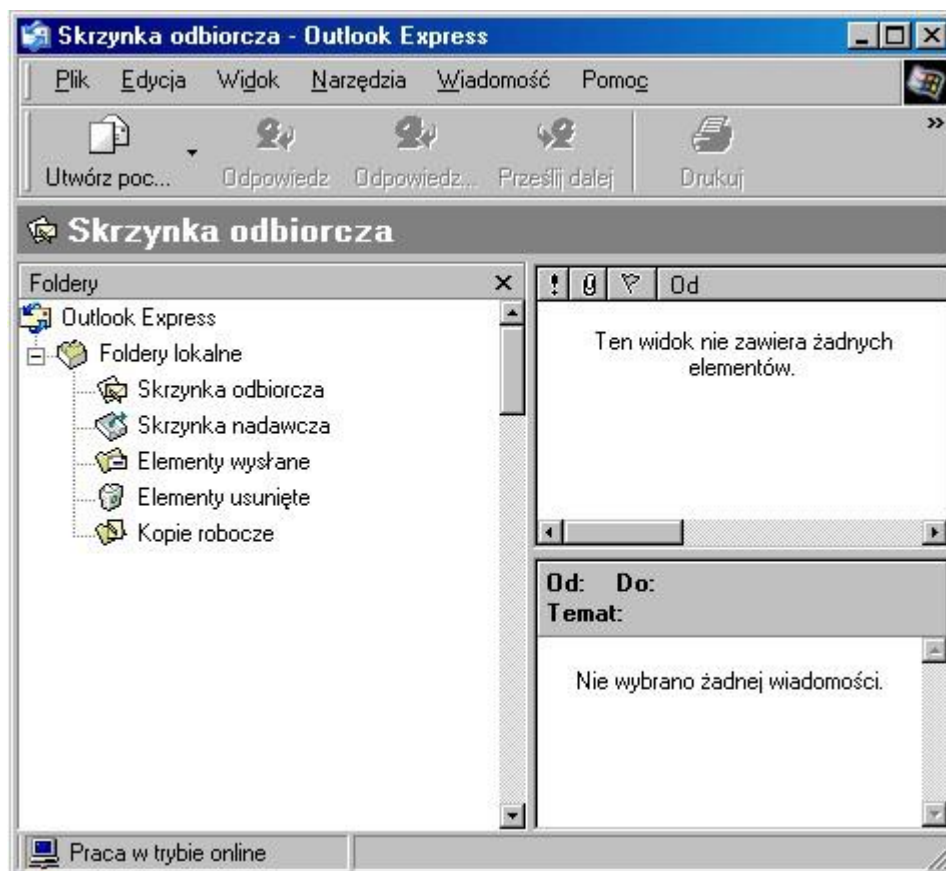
Skrzynka odbiorcza - Outlook Express

Plik Edycja Widok Narzędzia Wiadomość Pomoc

Utwórz poc... Odpowiedz Odpowiedz... Prześlij dalej Drukuj

Skrzynka odbiorcza

Foldery

Outlook Express
Foldery lokalne
Skrzynka odbiorcza
Skrzynka nadawcza
Elementy wysłane
Elementy usunięte
Kopie robocze

! Od

Ten widok nie zawiera żadnych elementów.

Od: Do:
Temat:

Nie wybrano żadnej wiadomości.

Praca w trybie online